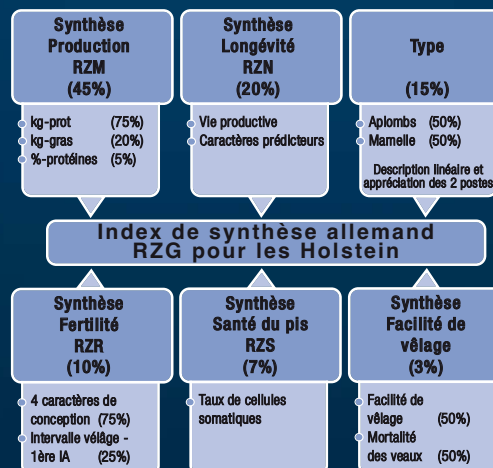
Synthèse Production RZM (45%)

kg-prot (75%)
kg-gras (20%)
%-protéines (5%)

Synthèse Longévité RZN (20%)

Vie productive
Caractères prédicteurs

Type

(15%)

Aplombs (50%)
Mamelle (50%)

Description linéaire et appréciation des 2 postes

Index de synthèse allemand
RZG pour les Holstein

Synthèse Fertilité RZR (10%)

4 caractères de conception (75%)
Intervalle vêlage - 1ère IA (25%)

Synthèse Santé du pis RZS (7%)

Taux de cellules somatiques

Synthèse Facilité de vêlage (3%)

Facilité de vêlage (50%)
Mortalité des veaux (50%)